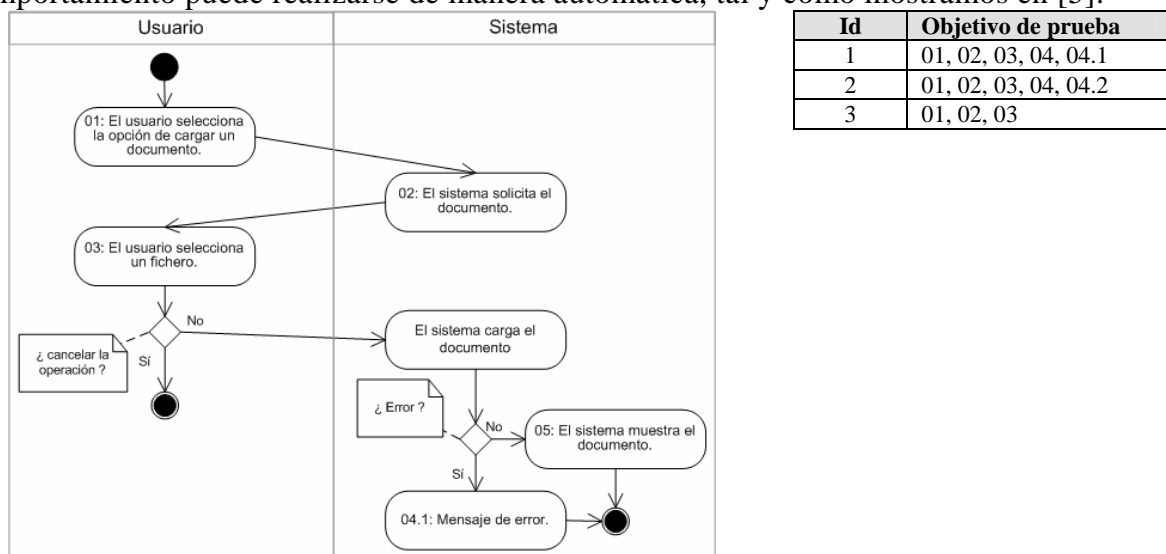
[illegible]mportamiento puede realizarse de manera automática, tal y como mostramos en [5].

Usuario

Sistema

01: El usuario selecciona la opción de cargar un documento.

02: El sistema solicita el documento.

03: El usuario selecciona un fichero.

No

¿ cancelar la operación ?

Sí

El sistema carga el documento

¿ Error ?

No

05: El sistema muestra el documento.

Sí

04.1: Mensaje de error.

| Id | Objetivo de prueba |
|---|---|
| 1 | 01, 02, 03, 04, 04.1 |
| 2 | 01, 02, 03, 04, 04.2 |
| 3 | 01, 02, 03 |